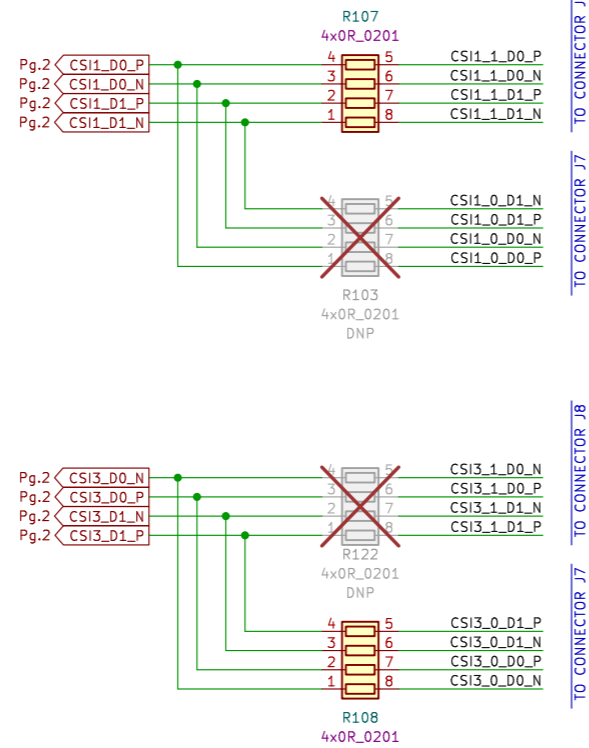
R107
4x0R_0201

Pg.2 CSI1_D0_P
Pg.2 CSI1_D0_N
Pg.2 CSI1_D1_P
Pg.2 CSI1_D1_N

4 5
3 6
2 7
1 8

CSI1_1_D0_P
CSI1_1_D0_N
CSI1_1_D1_P
CSI1_1_D1_N

TO CONNECTOR J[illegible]

4 5
3 6
2 7
1 8

CSI1_0_D1_N
CSI1_0_D1_P
CSI1_0_D0_N
CSI1_0_D0_P

TO CONNECTOR J7

R103
4x0R_0201
DNP

TO CONNECTOR J8

Pg.2 CSI3_D0_N
Pg.2 CSI3_D0_P
Pg.2 CSI3_D1_N
Pg.2 CSI3_D1_P

4 5
3 6
2 7
1 8

CSI3_1_D0_N
CSI3_1_D0_P
CSI3_1_D1_N
CSI3_1_D1_P

R122
4x0R_0201
DNP

TO CONNECTOR J7

4 5
3 6
2 7
1 8

CSI3_0_D1_P
CSI3_0_D1_N
CSI3_0_D0_P
CSI3_0_D0_N

R108
4x0R_0201